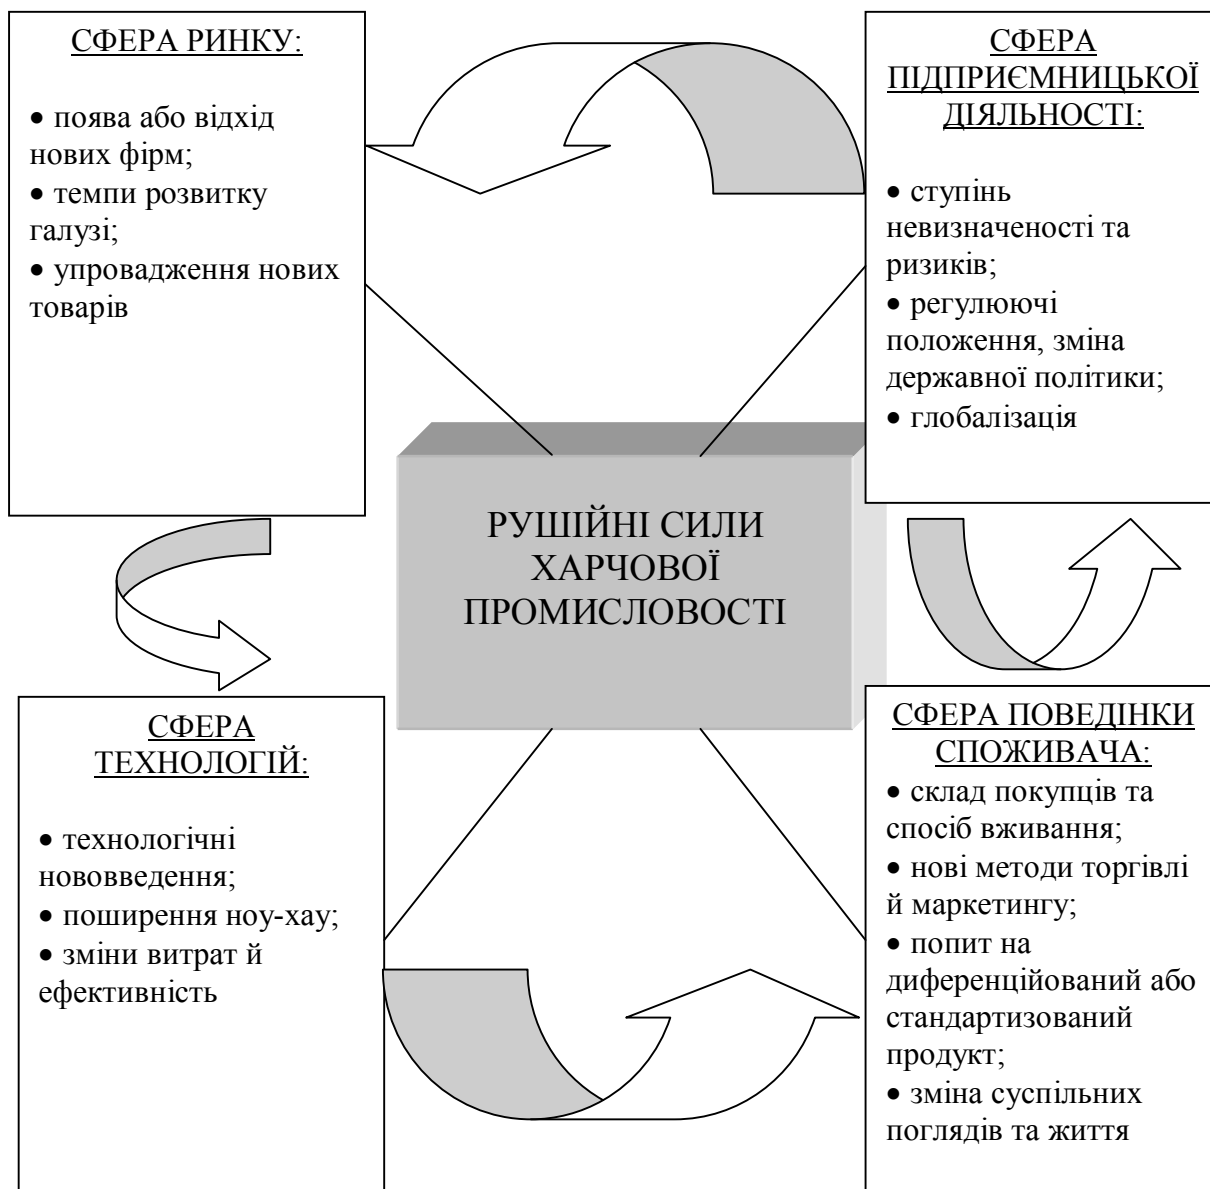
СФЕРА РИНКУ:

• поява або відхід нових фірм;
• темпи розвитку галузі;
• упровадження нових товарів

СФЕРА ПІДПРИЄМНИЦЬКОЇ ДІЯЛЬНОСТІ:

• ступінь невизначеності та ризиків;
• регулюючі положення, зміна державної політики;
• глобалізація

РУШІЙНІ СИЛИ ХАРЧОВОЇ ПРОМИСЛОВОСТІ

СФЕРА ТЕХНОЛОГІЙ:

• технологічні нововведення;
• поширення ноу-хау;
• зміни витрат й ефективність

СФЕРА ПОВЕДІНКИ СПОЖИВАЧА:
• склад покупців та спосіб вживання;
• нові методи торгівлі й маркетингу;
• попит на диференційований або стандартизований продукт;
• зміна суспільних поглядів та життя